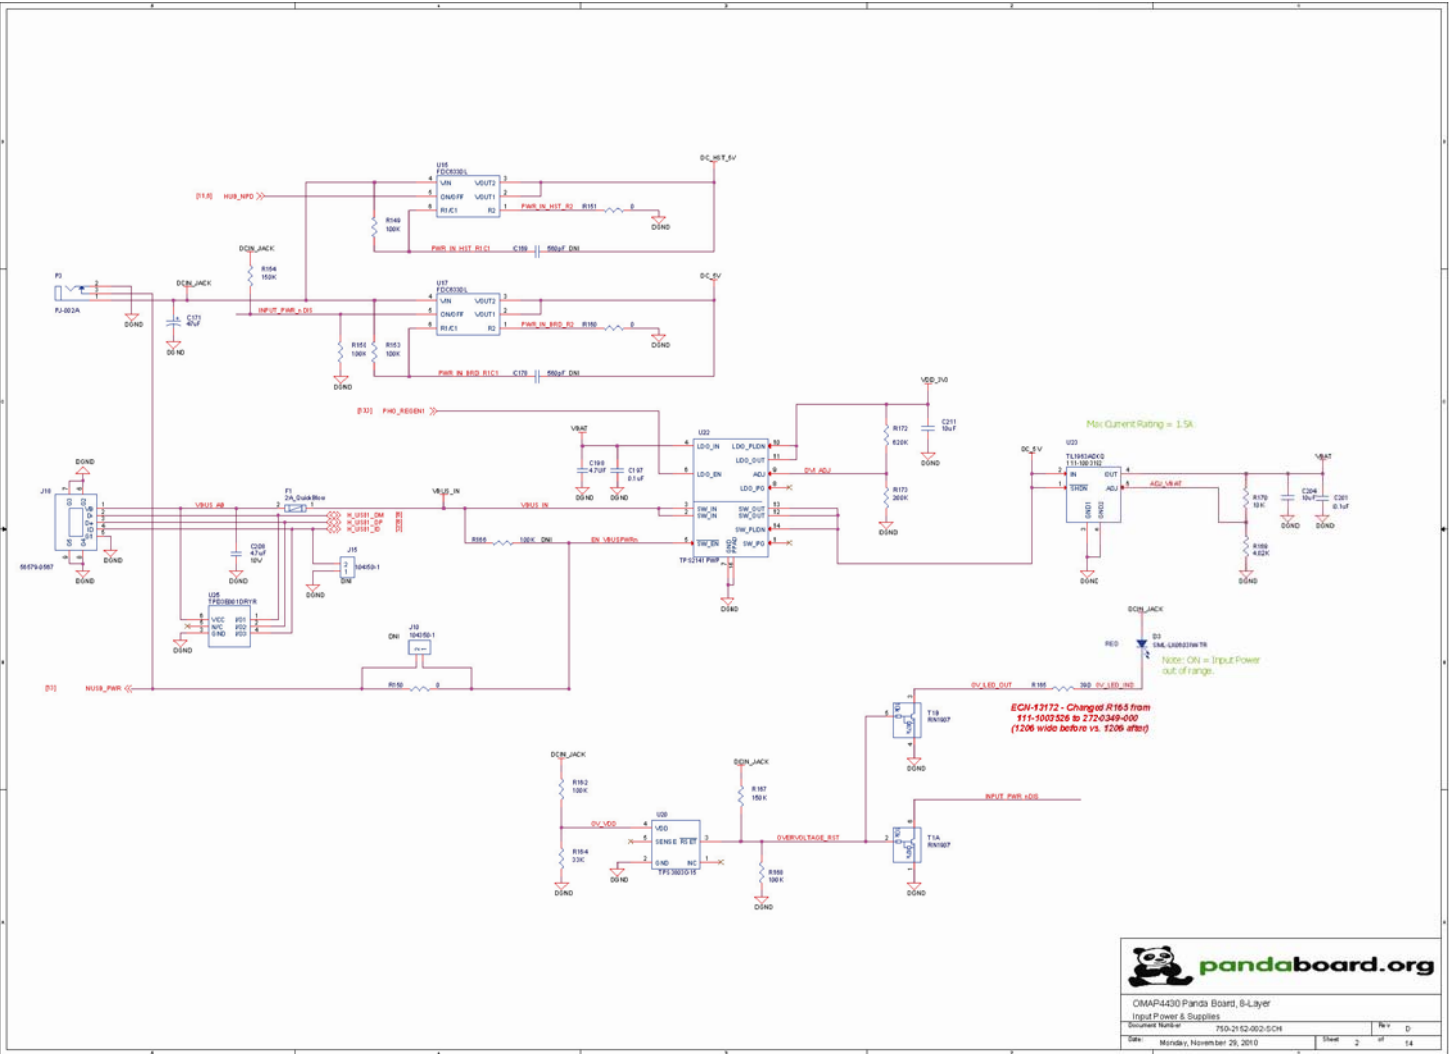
U15
FDC633DL
VIN
VOUT2
ON/OFF
VOUT1
R1/C1
R2
DC_HST_5V
[11,8] HUB_NPD
R149
100K
PWR_IN_HST_R2
R151
0
DGND
PWR_IN_HST_R1C1
C169
560pF DNI
DCIN_JACK
R164
150K
P3
PJ-002A
DGND
DCIN_JACK
C171
40uF
DGND
INPUT_PWR_n_DIS
U17
FDC633DL
VIN
VOUT2
ON/OFF
VOUT1
R1/C1
R2
DC_5V
R155
100K
R153
100K
PWR_IN_BRD_R2
R150
0
DGND
DGND
PWR_IN_BRD_R1C1
C170
560pF DNI
VDD_3V3
[E3] PHO_REGEN1
R172
620K
C211
10uF
DGND
Max Current Rating = 1.5A
VBAT
U22
LDO_IN
LDO_PLDN
LDO_OUT
LDO_EN
ADJ
LDO_PG
SW_IN
SW_IN
SW_OUT
SW_OUT
SW_PLDN
SW_EN
SW_PG
TPS2141 PWP
C199
4.7uF
C197
0.1uF
DGND
DGND
OV_ADJ
R173
300K
DGND
DC_5V
U23
TL1963ADKG
IN
OUT
SHDN
ADJ
GND1
GND2
ADJ_VBAT
VBAT
R170
10K
C204
10uF
C201
0.1uF
DGND
DGND
R169
4.62K
DGND
DGND
DGND
J10
VB
D-
D+
ID
G1
55579-0567
DGND
DGND
VBUS_AB
F1
2A_QuickBlow
H_USB1_DM
H_USB1_DP
H_USB1_ID
VBUS_IN
VBUS_IN
C208
4.7uF
10V
DGND
J15
104060-1
DNI
DGND
R566
100K DNI
EN_VBUSPWRn
DGND
U25
TPD3B601DRYR
VCC
N/C
GND
I/O1
I/O2
I/O3
DGND
J18
104060-1
DNI
[E1] NUSB_PWR
R150
0
DCIN_JACK
RED
D3
SML-LX0603IW-TR
Note: ON = Input Power out of range.
OV_LED_OUT
R165
390
OV_LED_IND
T1B
RN1907
ECN-13172 - Changed R165 from 111-1003526 to 272-0349-000 (1206 wide before vs. 1206 after)
DGND
DCIN_JACK
R162
100K
DCIN_JACK
R167
150K
INPUT_PWR_nDIS
U20
OV_VDD
VDD
SENSE
RESET
GND
NC
TPS3803G15
R164
33K
DGND
DGND
OVERVOLTAGE_RST
R568
100K
DGND
T1A
RN1907
DGND
pandaboard.org
OMAP4430 Panda Board, 8-Layer
Input Power & Supplies
Document Number
750-2152-002-SCH
Rev
D
Date:
Monday, November 29, 2010
Sheet
2
of
14